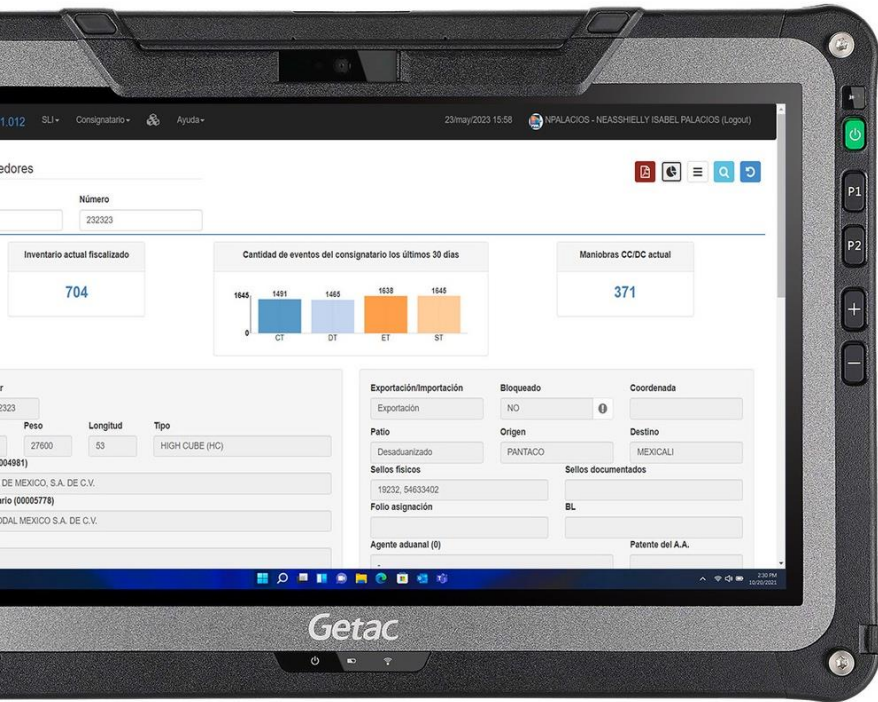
1.012 SLI Consignatario Ayuda 23/may/2023 15:58 NPALACIOS - NEASSHIELLY ISABEL PALACIOS (Logout)

edores

Número
232323

Inventario actual fiscalizado
704

Cantidad de eventos del consignatario los últimos 30 días
1645 1491 1465 1638 1645
0 CT DT ET ST

Maniobras CC/DC actual
371

r
2323
Peso 27600
Longitud 53
Tipo HIGH CUBE (HC)
004981)
DE MEXICO, S.A. DE C.V.
ario (00005778)
ODAL MEXICO S.A. DE C.V.

Exportación/Importación
Exportación
Bloqueado
NO
Coordenada
Patio
Desaduanizado
Origen
PANTACO
Destino
MEXICALI
Sellos físicos
19232, 54633402
Sellos documentados
Folio asignación
BL
Agente aduanal (0)
Patente del A.A.

2:30 PM 10/20/2021

Getac

P1
P2